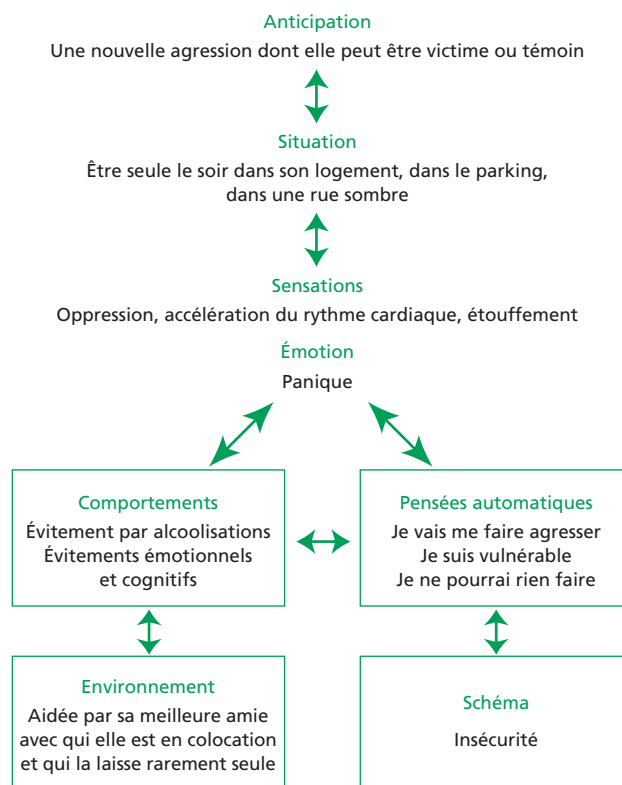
Anticipation
Une nouvelle agression dont elle peut être victime ou témoin

Situation
Être seule le soir dans son logement, dans le parking, dans une rue sombre

Sensations
Oppression, accélération du rythme cardiaque, étouffement

Émotion
Panique

Comportements
Évitement par alcoolisations
Évitements émotionnels et cognitifs

Pensées automatiques
Je vais me faire agresser
Je suis vulnérable
Je ne pourrai rien faire

Environnement
Aidée par sa meilleure amie avec qui elle est en colocation et qui la laisse rarement seule

Schéma
Insécurité